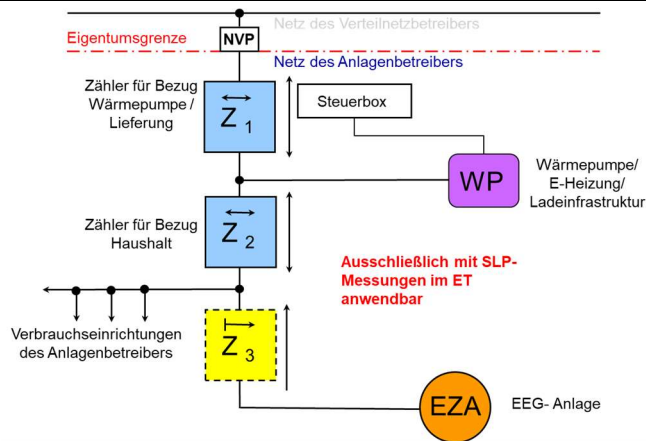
Netz des Verteilnetzbetreibers

Eigentumsgrenze

NVP

Netz des Anlagenbetreibers

Zähler für Bezug Wärmepumpe / Lieferung

$\overleftrightarrow{Z}_1$

Steuerbox

WP

Wärmepumpe/ E-Heizung/ Ladeinfrastruktur

Zähler für Bezug Haushalt

$\overleftrightarrow{Z}_2$

Ausschließlich mit SLP-Messungen im ET anwendbar

Verbrauchseinrichtungen des Anlagenbetreibers

$\overrightarrow{Z}_3$

EZA

EEG- Anlage